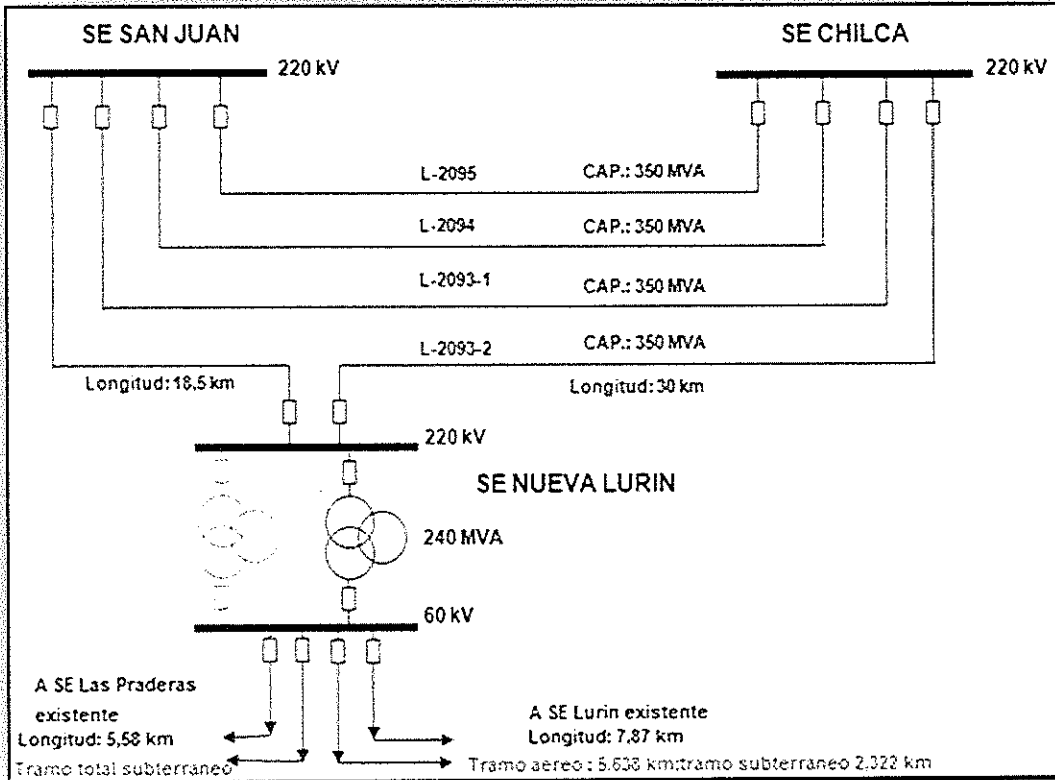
SE SAN JUAN

220 kV

SE CHILCA

220 kV

L-2095

CAP.: 350 MVA

L-2094

CAP.: 350 MVA

L-2093-1

CAP.: 350 MVA

L-2093-2

CAP.: 350 MVA

Longitud: 18,5 km

Longitud: 30 km

220 kV

SE NUEVA LURIN

240 MVA

60 kV

A SE Las Praderas existente

Longitud: 5,58 km

Tramo total subterraneo

A SE Lurin existente

Longitud: 7,87 km

Tramo aereo : 5.638 km;tramo subterraneo 2.322 km